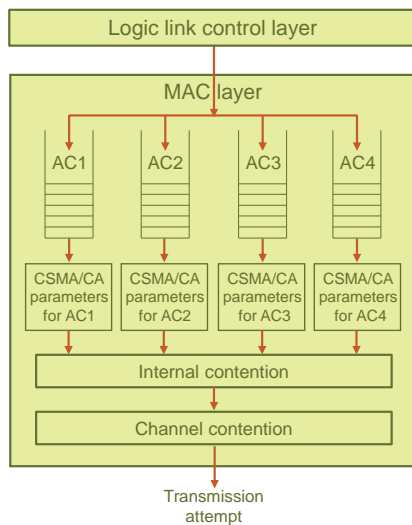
Logic link control layer

MAC layer

AC1

AC2

AC3

AC4

CSMA/CA parameters for AC1

CSMA/CA parameters for AC2

CSMA/CA parameters for AC3

CSMA/CA parameters for AC4

Internal contention

Channel contention

Transmission attempt